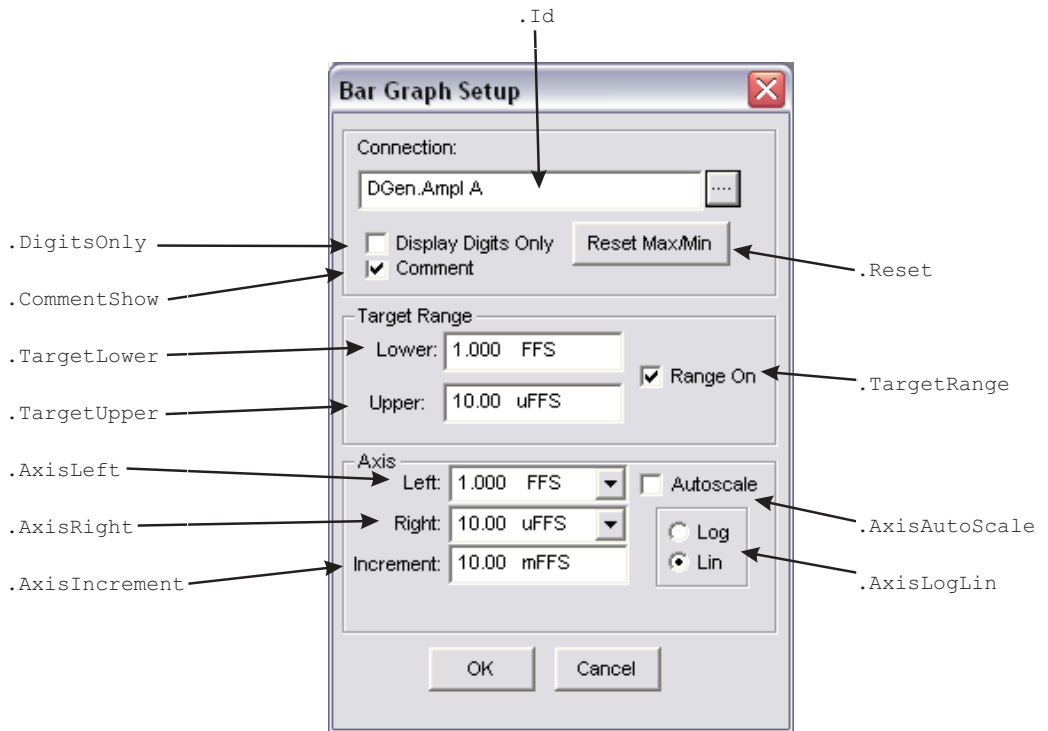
.Id

Bar Graph Setup

Connection:

DGen.Ampl A

....

.DigitsOnly

Display Digits Only

Reset Max/Min

.Reset

.CommentShow

Comment

Target Range

.TargetLower

Lower: 1.000 FFS

Range On

.TargetRange

.TargetUpper

Upper: 10.00 uFFS

Axis

.AxisLeft

Left: 1.000 FFS

Autoscale

.AxisRight

Right: 10.00 uFFS

.AxisAutoScale

Log

.AxisIncrement

Increment: 10.00 mFFS

Lin

.AxisLogLin

OK

Cancel